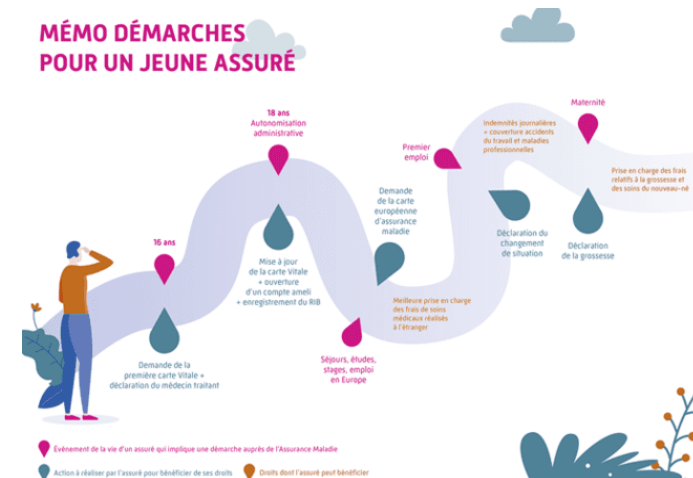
MÉMO DÉMARCHES
POUR UN JEUNE ASSURÉ

18 ans
Autonomisation administrative

Premier emploi

Indemnités journalières + couverture accidents du travail et maladies professionnelles

Maternité

Prise en charge des frais relatifs à la grossesse et des soins du nouveau-né

16 ans

Mise à jour de la carte Vitale + ouverture d'un compte ameli + enregistrement du RIB

Demande de la carte européenne d'assurance maladie

Déclaration du changement de situation

Déclaration de la grossesse

Meilleure prise en charge des frais de soins médicaux réalisés à l'étranger

Demande de la première carte Vitale + déclaration du médecin traitant

Séjours, études, stages, emploi en Europe

Événement de la vie d'un assuré qui implique une démarche auprès de l'Assurance Maladie

Action à réaliser par l'assuré pour bénéficier de ses droits

Droits dont l'assuré peut bénéficier